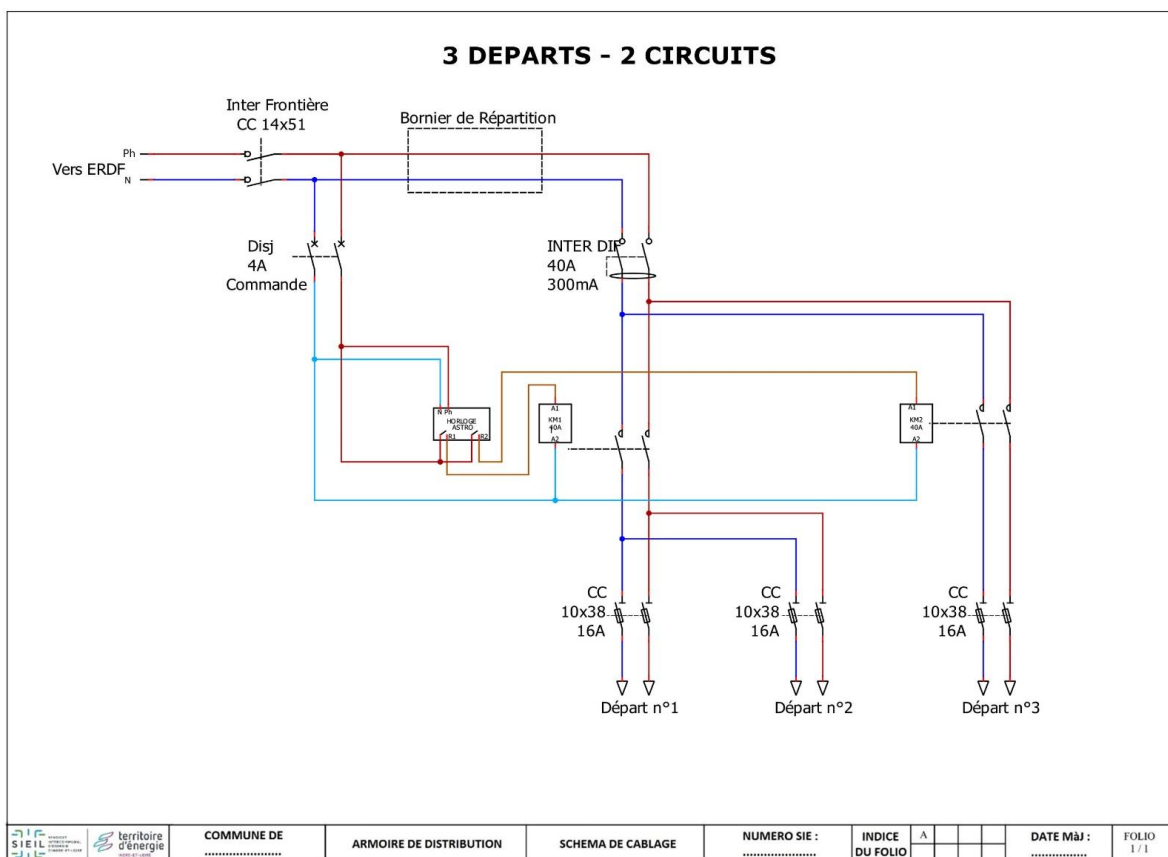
3 DEPARTS - 2 CIRCUITS

Inter Frontière
CC 14x51

Bornier de Répartition

Ph
Vers ERDF
N

Disj
4A
Commande

INTER DIF
40A
300mA

N Ph
HORLOGE
ASTRO
R1 R2

A1
KM1
40A
A2

A1
KM2
40A
A2

CC
10x38
16A

CC
10x38
16A

CC
10x38
16A

Départ n°1

Départ n°2

Départ n°3

SIEIL

territoire d'énergie

COMMUNE DE
....................

ARMOIRE DE DISTRIBUTION

SCHEMA DE CABLAGE

NUMERO SIE :
....................

INDICE DU FOLIO

A

DATE MàJ :
....................

FOLIO
1 / 1